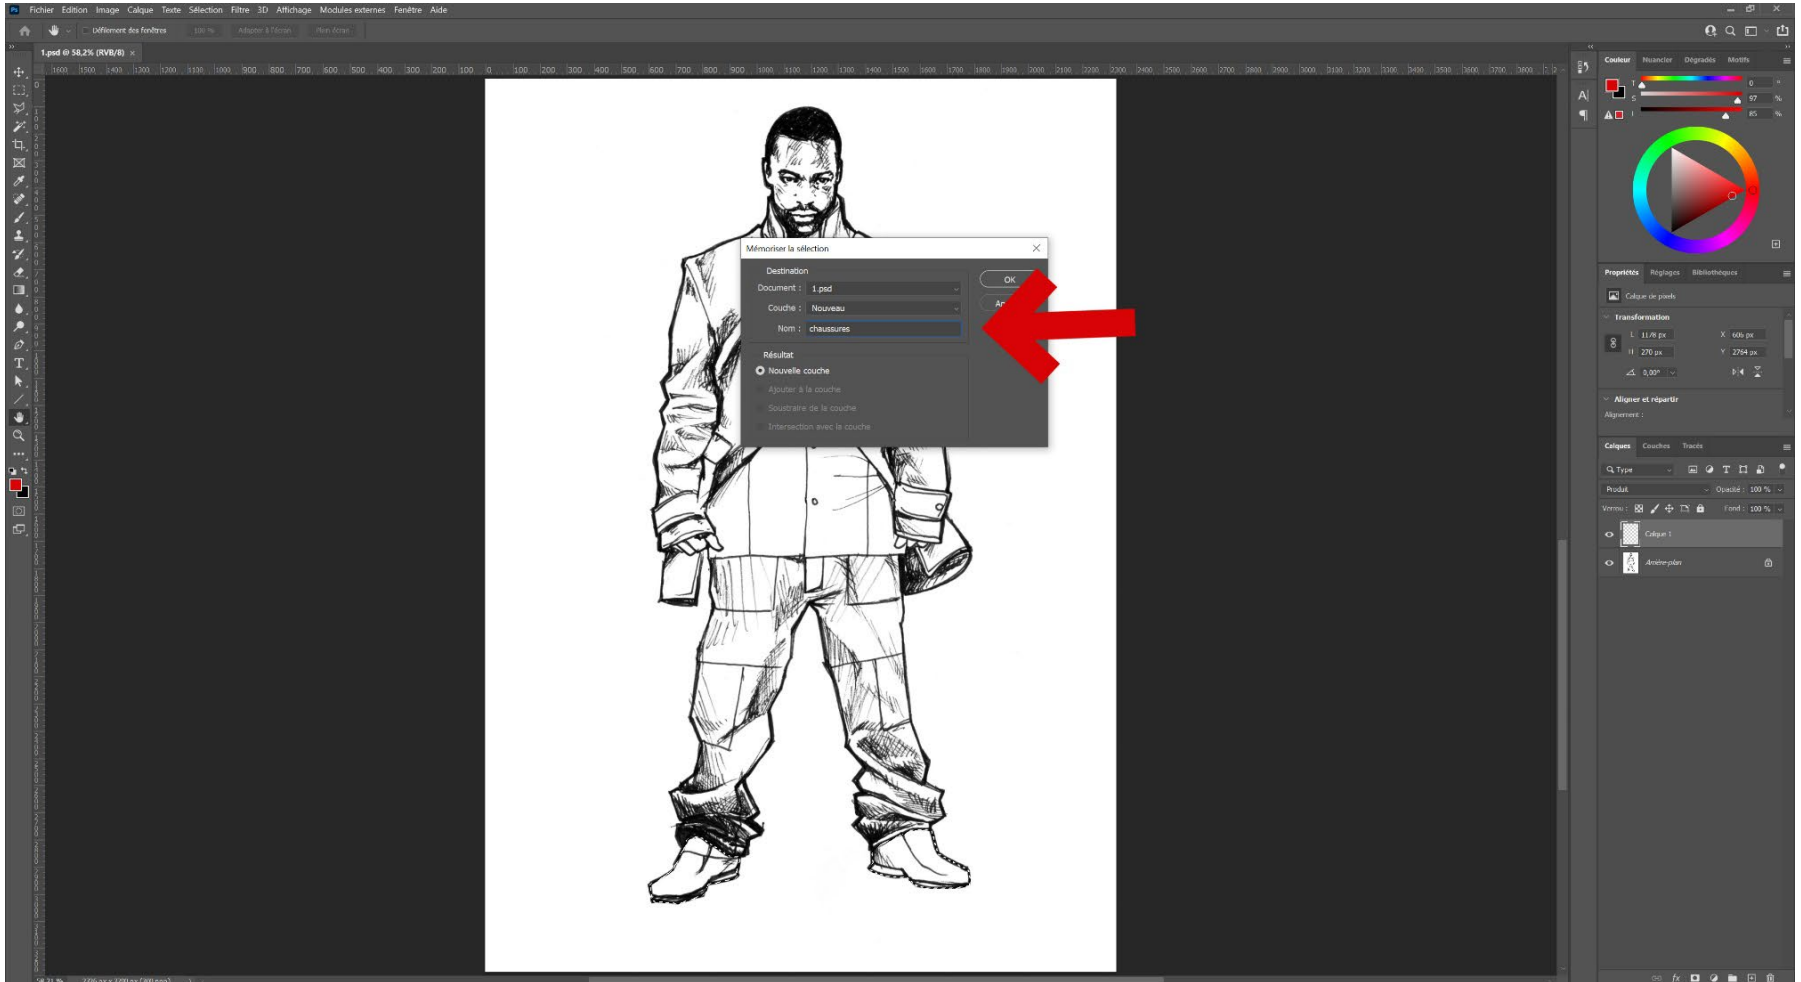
Fichier Edition Image Calque Texte Sélection Filtre 3D Affichage Modules externes Fenêtre Aide

Défilement des fenêtres 100 % Adapter à l'écran Plein écran

1.psd @ 58,2% (RVB/8) ×

Mémoriser la sélection

Destination

Document : 1.psd

Couche : Nouveau

Nom : chaussures

OK

An

Résultat

Nouvelle couche

Ajouter à la couche

Soustraire de la couche

Intersection avec la couche

Couleur Nuancier Dégradés Motifs

0

97

85

Propriétés Réglages Bibliothèques

Calque de pixels

Transformation

L 1178 px X 606 px

H 270 px Y 2764 px

0,00°

Aligner et répartir

Alignement :

Calques Couches Tracés

Type

Produit Opacité : 100 %

Verrou : Fond : 100 %

Calque 1

Arrière-plan